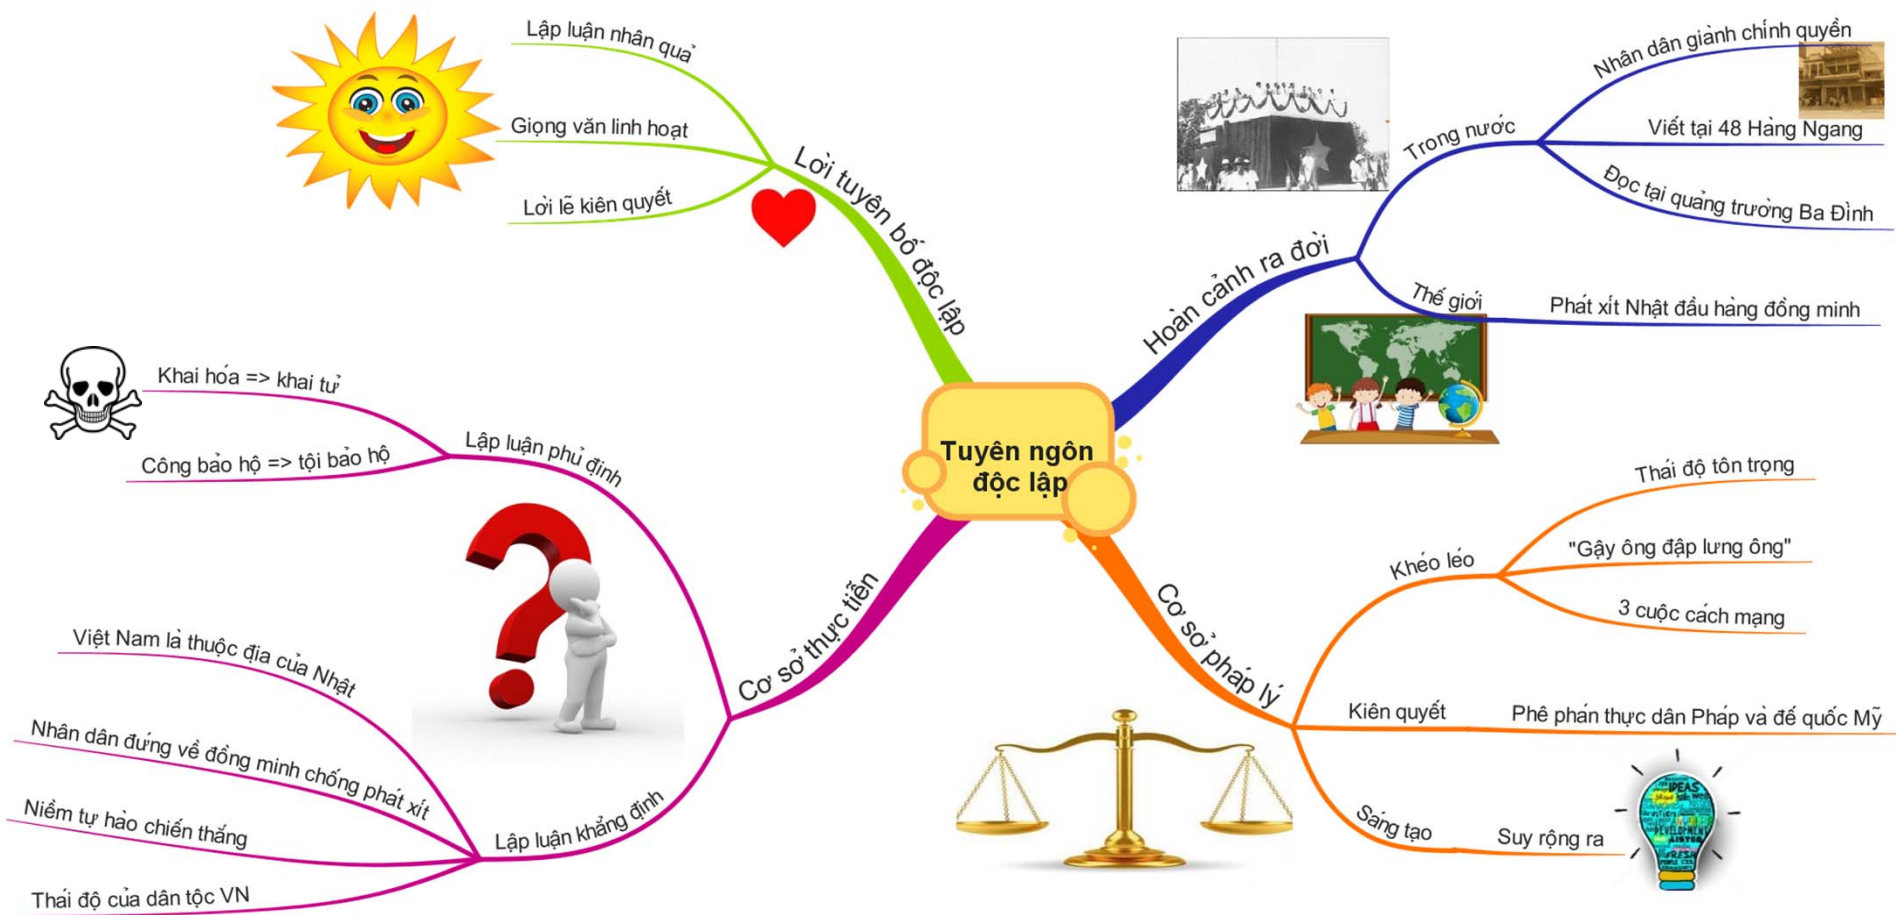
Tuyên ngôn độc lập

Lời tuyên bố độc lập
Lập luận nhân quả
Giọng văn linh hoạt
Lời lẽ kiên quyết

Hoàn cảnh ra đời
Trong nước
Nhân dân giành chính quyền
Viết tại 48 Hàng Ngang
Đọc tại quảng trường Ba Đình
Thế giới
Phát xít Nhật đầu hàng đồng minh

Cơ sở thực tiễn
Lập luận phủ định
Khai hóa => khai tử
Công bảo hộ => tội bảo hộ
Lập luận khẳng định
Việt Nam là thuộc địa của Nhật
Nhân dân đứng về đồng minh chống phát xít
Niềm tự hào chiến thắng
Thái độ của dân tộc VN

Cơ sở pháp lý
Khéo léo
Thái độ tôn trọng
"Gậy ông đập lưng ông"
3 cuộc cách mạng
Kiên quyết
Phê phán thực dân Pháp và đế quốc Mỹ
Sáng tạo
Suy rộng ra

IDEAS